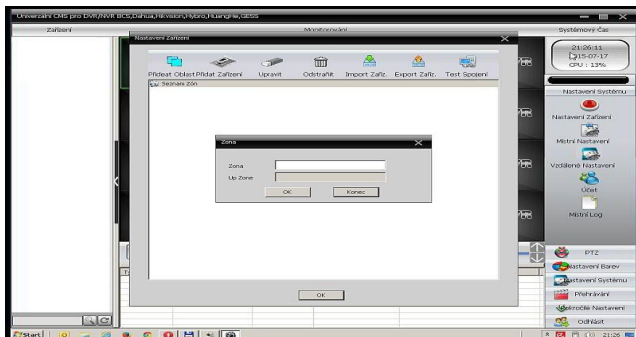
Univerzální CMS pro DVR/NVR BCS,Dahua,Hikvision,Hybro,Huangrhe,GESS

Zařízení

Monitorování

Systémový Čas

21:26:11
15-07-17
CPU : 13%

Nastavení Zařízení

Přidat Oblast Přidat Zařízení Upravit Odstranit Import Zaříz. Export Zaříz. Test Spojení

Seznam Zón

Zona

Zona

Up Zone

OK

Konec

OK

Nastavení Systému

Nastavení Zařízení

Místní Nastavení

Vzdálené Nastavení

Účet

Místní Log

PTZ

Nastavení Barev

Nastavení Systému

Přehrávání

Pokročilé Nastavení

Odhlásit

Start

21:26